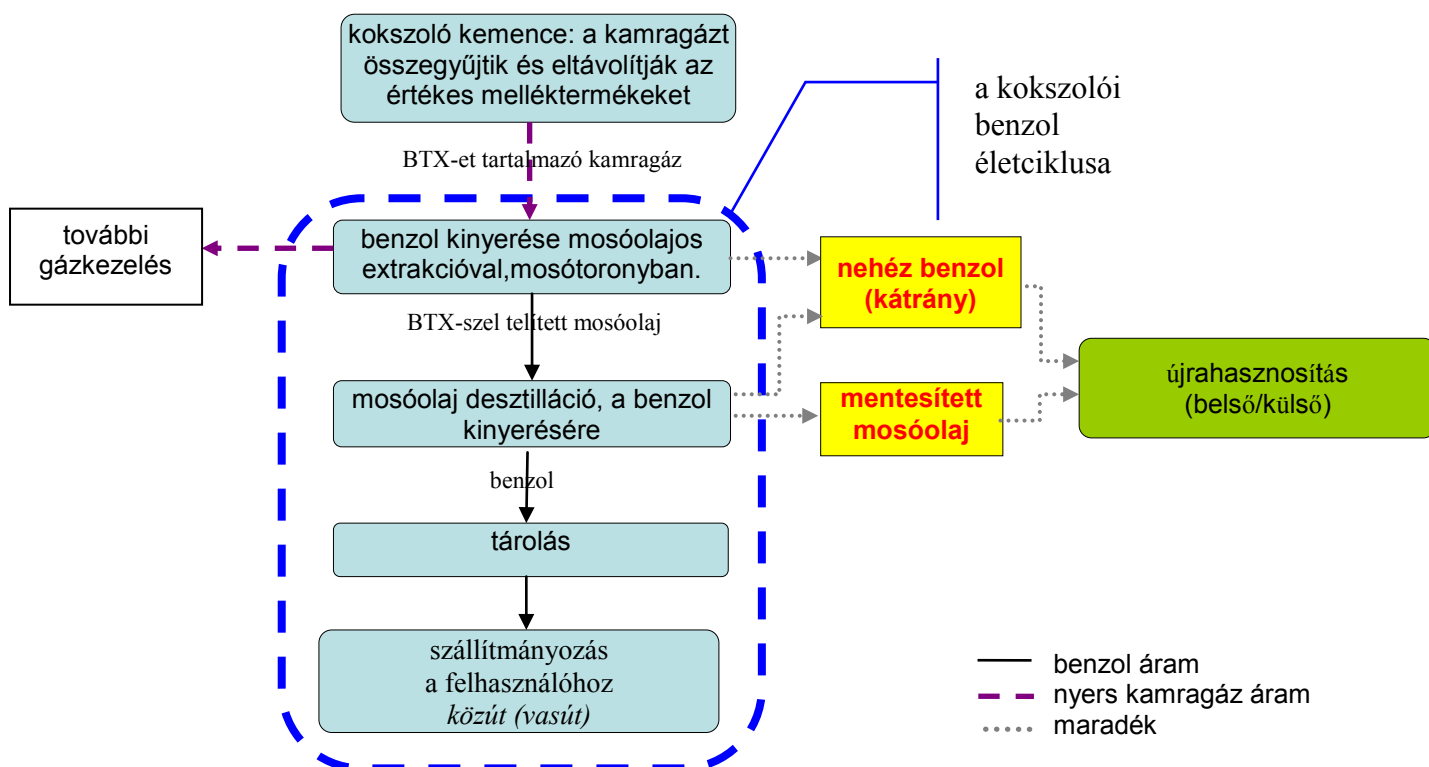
kokszoló kemence: a kamragázt összegyűjtik és eltávolítják az értékes melléktermékeket

a kokszolói benzol életciklusa

BTX-et tartalmazó kamragáz

további gázkezelés

benzol kinyerése mosóolajos extrakcióval,mosótoronyban.

nehéz benzol (kátrány)

BTX-szel telített mosóolaj

újrahasznosítás (belső/külső)

mosóolaj desztilláció, a benzol kinyerésére

mentesített mosóolaj

benzol

tárolás

szállítmányozás a felhasználóhoz közút (vasút)

benzol áram
nyers kamragáz áram
maradék